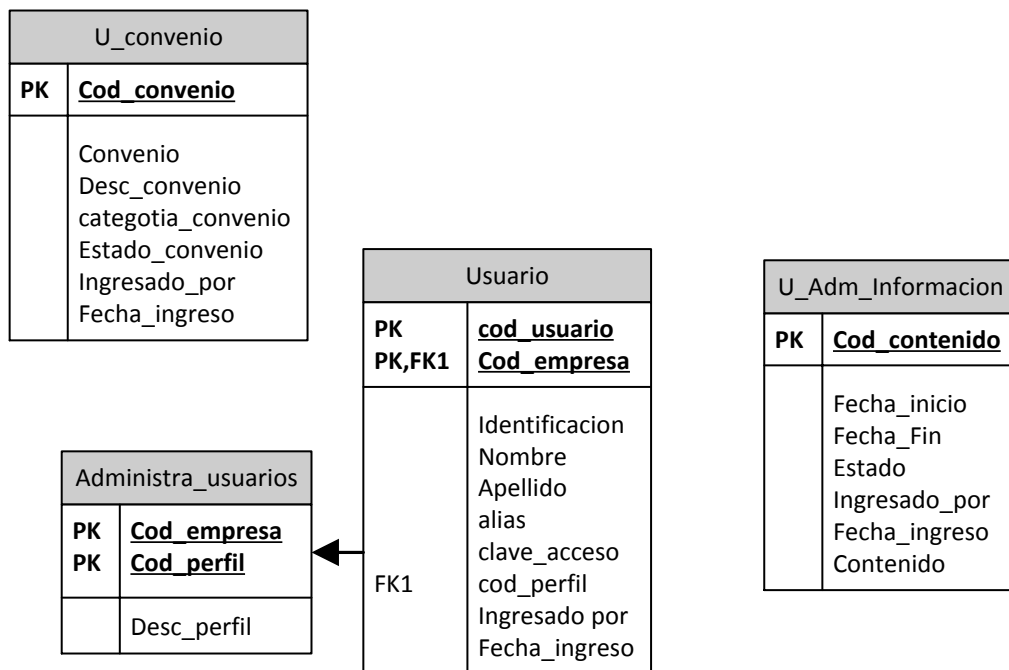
U_convenio

| PK | Cod_convenio |
|---|---|
| | Convenio<br>Desc_convenio<br>categotia_convenio<br>Estado_convenio<br>Ingresado_por<br>Fecha_ingreso |

Usuario

| PK<br>PK,FK1 | cod_usuario<br>Cod_empresa |
|---|---|
| FK1 | Identificacion<br>Nombre<br>Apellido<br>alias<br>clave_acceso<br>cod_perfil<br>Ingresado por<br>Fecha_ingreso |

U_Adm_Informacion

| PK | Cod_contenido |
|---|---|
| | Fecha_inicio<br>Fecha_Fin<br>Estado<br>Ingresado_por<br>Fecha_ingreso<br>Contenido |

Administra_usuarios

| PK<br>PK | Cod_empresa<br>Cod_perfil |
|---|---|
| | Desc_perfil |